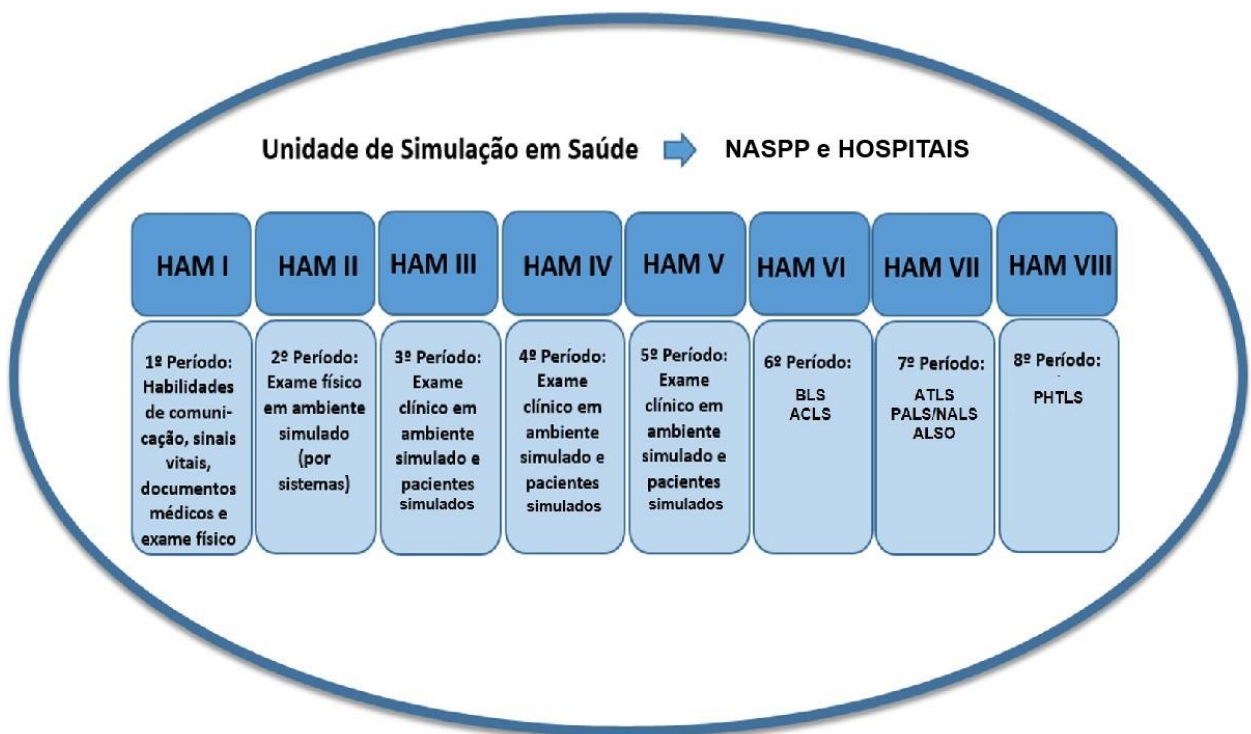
Unidade de Simulação em Saúde NASPP e HOSPITAIS

HAM I

1º Período: Habilidades de comunicação, sinais vitais, documentos médicos e exame físico

HAM II

2º Período: Exame físico em ambiente simulado (por sistemas)

HAM III

3º Período: Exame clínico em ambiente simulado e pacientes simulados

HAM IV

4º Período: Exame clínico em ambiente simulado e pacientes simulados

HAM V

5º Período: Exame clínico em ambiente simulado e pacientes simulados

HAM VI

6º Período: BLS ACLS

HAM VII

7º Período: ATLS PALS/NALS ALSO

HAM VIII

8º Período: PHTLS